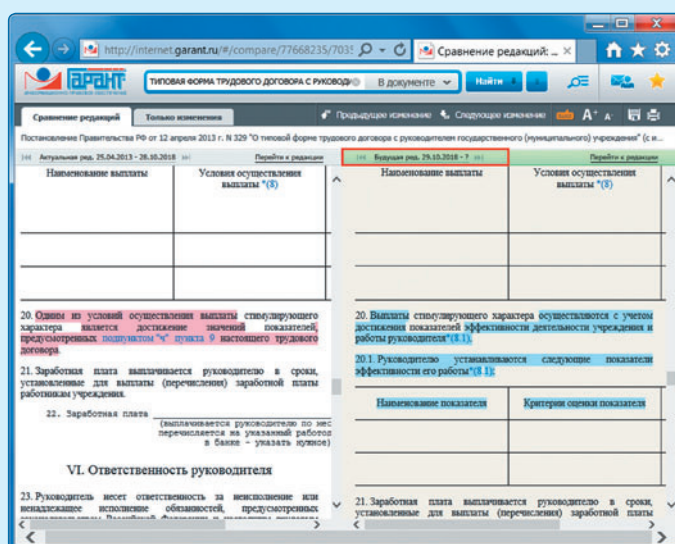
http://internet.garant.ru/#/compare/77668235/703!

Сравнение редакций: ... ×

ГАРАНТ

ТИПОВАЯ ФОРМА ТРУДОВОГО ДОГОВОРА С РУКОВОДИ

В документе

Найти

Сравнение редакций

Только изменения

Предыдущее изменение

Следующее изменение

Постановление Правительства РФ от 12 апреля 2013 г. N 329 "О типовой форме трудового договора с руководителем государственного (муниципального) учреждения" (с и...

Актуальная ред. 25.04.2013 - 28.10.2018

Перейти к редакции

Будущая ред. 29.10.2018 - ?

Перейти к редакции

| Наименование выплаты | Условия осуществления выплаты *(8) |
|---|---|
| | |
| | |

20. Одним из условий осуществления выплаты стимулирующего характера является достижение значений показателей, предусмотренных подпунктом "ч" пункта 9 настоящего трудового договора.

21. Заработная плата выплачивается руководителю в сроки, установленные для выплаты (перечисления) заработной платы работникам учреждения.

22. Заработная плата ________________________________
(выплачивается руководителю по мес перечисляется на указанный работой в банке - указать нужное)

VI. Ответственность руководителя

23. Руководитель несет ответственность за неисполнение или ненадлежащее исполнение обязанностей, предусмотренных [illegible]

| Наименование выплаты | Условия осуществления выплаты *(8) |
|---|---|
| | |
| | |

20. Выплаты стимулирующего характера осуществляются с учетом достижения показателей эффективности деятельности учреждения и работы руководителя*(8.1).

20.1. Руководителю устанавливаются следующие показатели эффективности его работы*(8.1):

| Наименование показателя | Критерии оценки показателя |
|---|---|
| | |
| | |

21. Заработная плата выплачивается руководителю в сроки, установленные для выплаты (перечисления) заработной платы